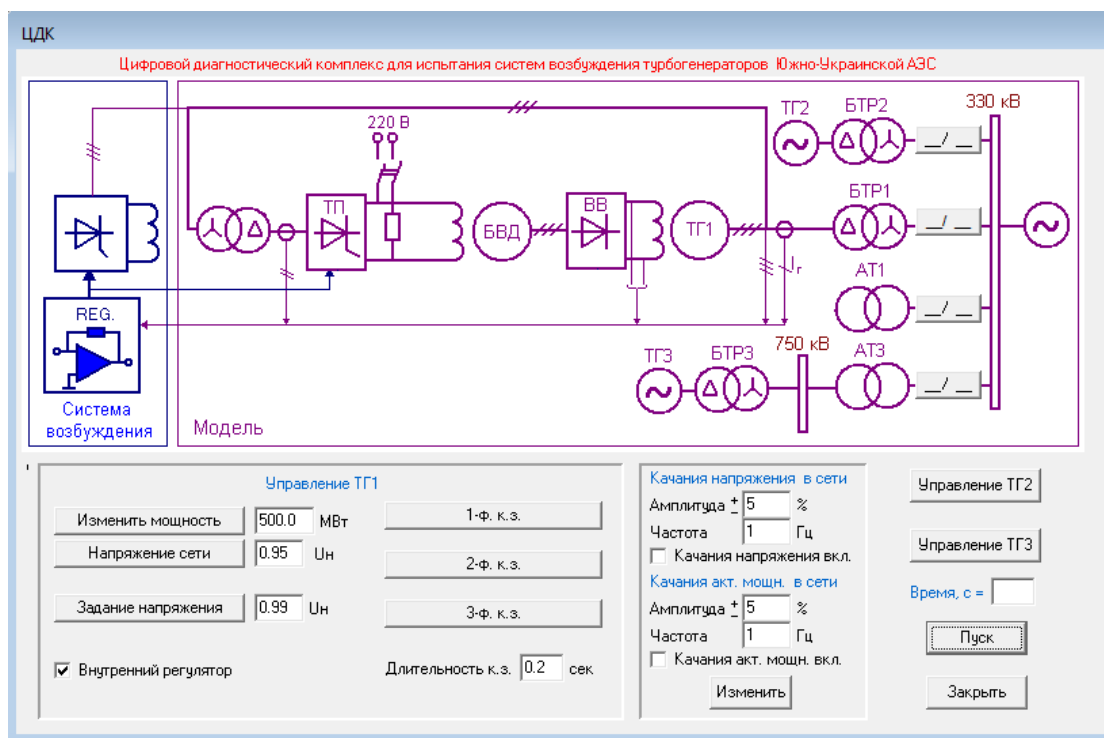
ЦДК

Цифровой диагностический комплекс для испытания систем возбуждения турбогенераторов Южно-Украинской АЭС

220 В

ТП

БВД

ВВ

ТГ1

$I_г$

ТГ2

БТР2

330 кВ

БТР1

АТ1

ТГ3

БТР3

750 кВ

АТ3

REG.

Система возбуждения

Модель

Управление ТГ1

Изменить мощность | 500.0 | МВт

Напряжение сети | 0.95 | Uн

Задание напряжения | 0.99 | Uн

Внутренний регулятор

1-ф. к.з.

2-ф. к.з.

3-ф. к.з.

Длительность к.з. | 0.2 | сек

Качания напряжения в сети

Амплитуда ± | 5 | %

Частота | 1 | Гц

Качания напряжения вкл.

Качания акт. мощн. в сети

Амплитуда ± | 5 | %

Частота | 1 | Гц

Качания акт. мощн. вкл.

Изменить

Управление ТГ2

Управление ТГ3

Время, с =

Пуск

Закрыть